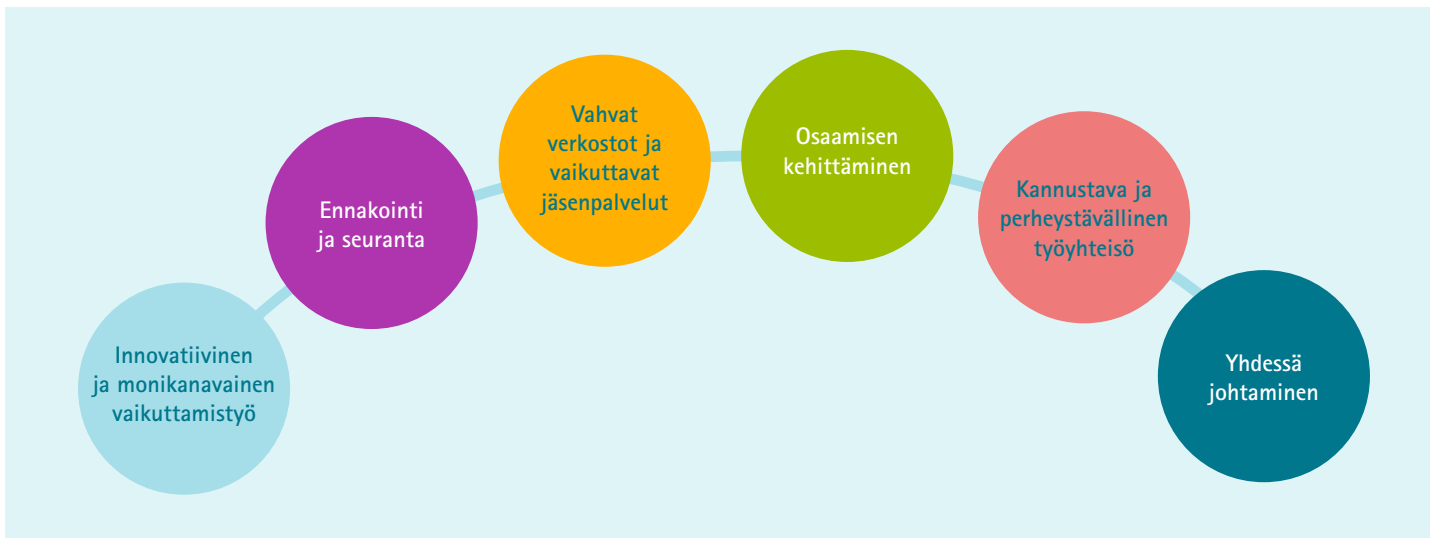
Innovatiivinen ja monikanavainen vaikuttamistyö

Ennakointi ja seuranta

Vahvat verkostot ja vaikuttavat jäsenpalvelut

Osaamisen kehittäminen

Kannustava ja perheystävällinen työyhteisö

Yhdessä johtaminen